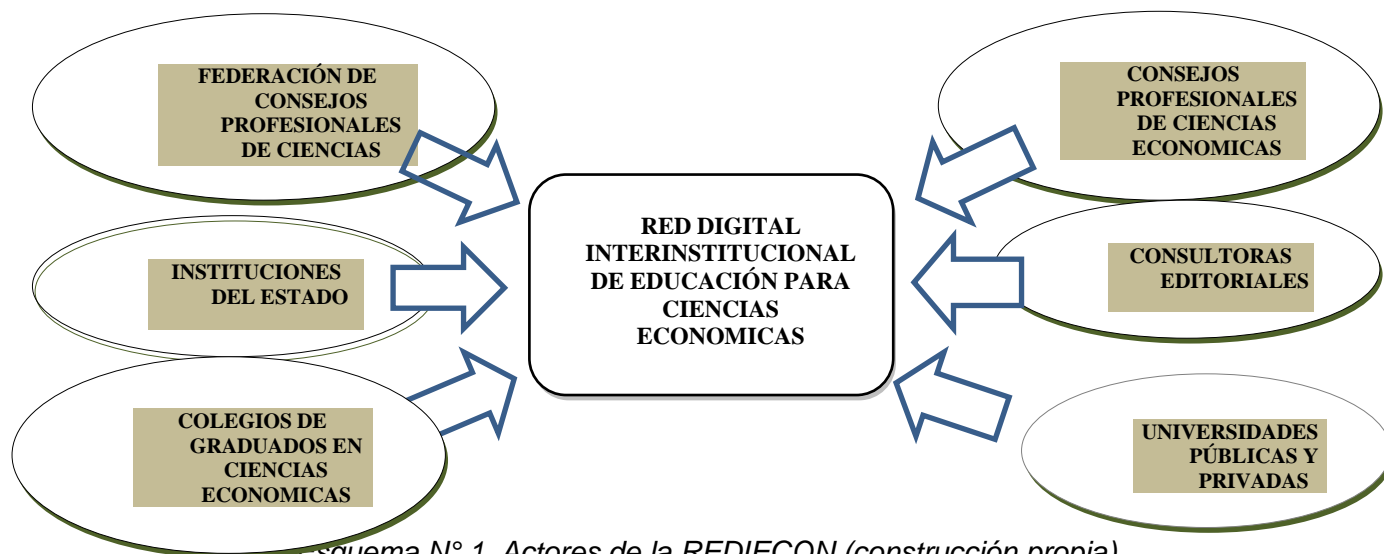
FEDERACIÓN DE CONSEJOS PROFESIONALES DE CIENCIAS

CONSEJOS PROFESIONALES DE CIENCIAS ECONOMICAS

RED DIGITAL INTERINSTITUCIONAL DE EDUCACIÓN PARA CIENCIAS ECONOMICAS

INSTITUCIONES DEL ESTADO

CONSULTORAS EDITORIALES

COLEGIOS DE GRADUADOS EN CIENCIAS ECONOMICAS

UNIVERSIDADES PÚBLICAS Y PRIVADAS

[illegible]squema N° 1. Actores de la REDIECON (construcción propia)